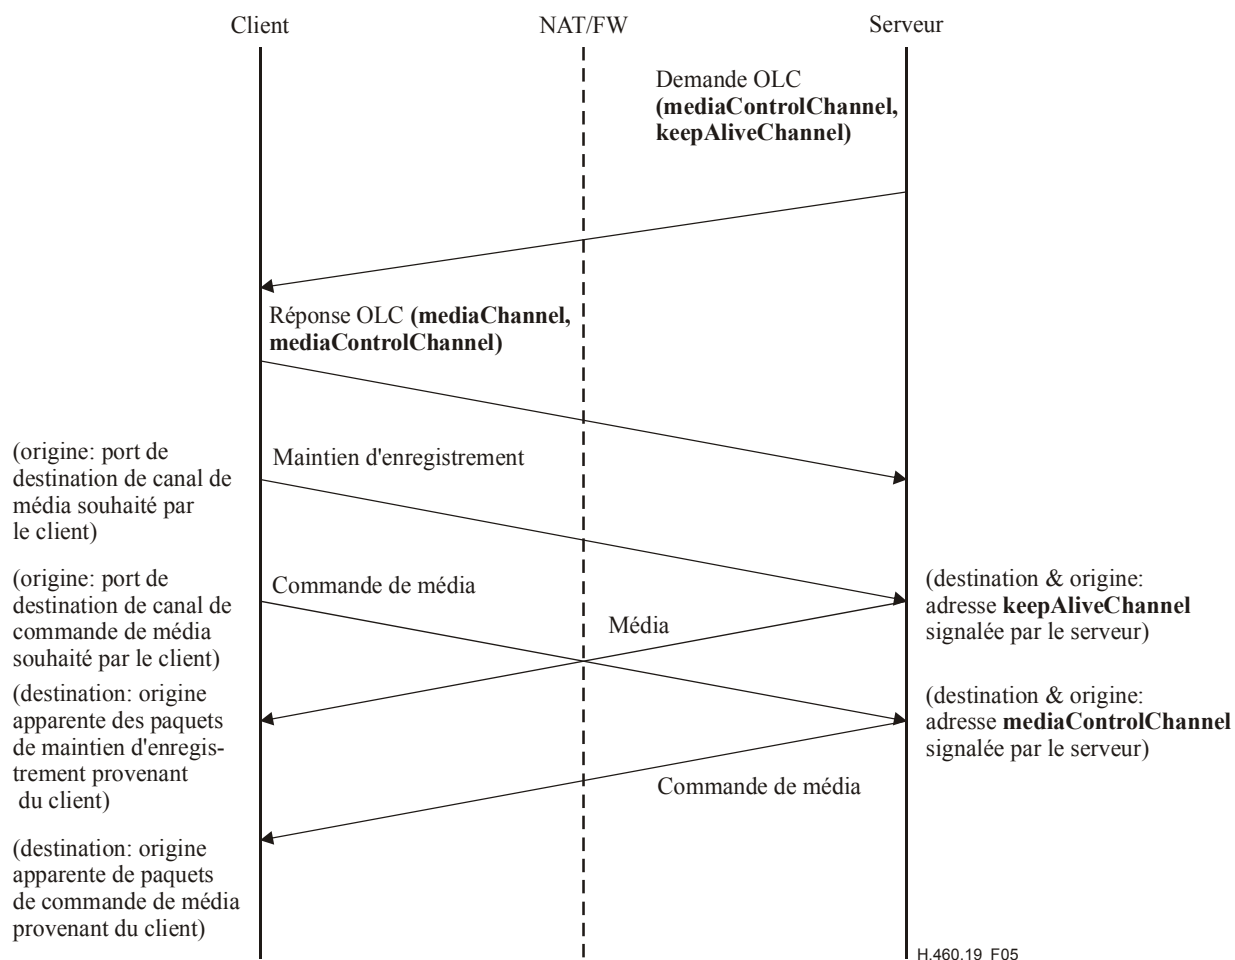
Client

NAT/FW

Serveur

Demande OLC (mediaControlChannel, keepAliveChannel)

Réponse OLC (mediaChannel, mediaControlChannel)

(origine: port de destination de canal de média souhaité par le client)

Maintien d'enregistrement

(origine: port de destination de canal de commande de média souhaité par le client)

Commande de média

(destination & origine: adresse keepAliveChannel signalée par le serveur)

Média

(destination: origine apparente des paquets de maintien d'enregistrement provenant du client)

(destination & origine: adresse mediaControlChannel signalée par le serveur)

Commande de média

(destination: origine apparente de paquets de commande de média provenant du client)

H.460.19_F05